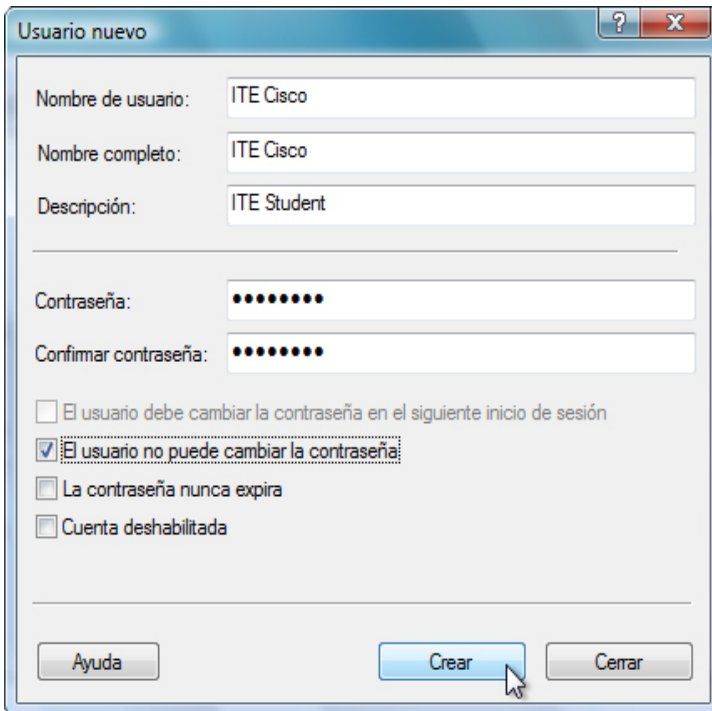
Usuario nuevo

?

X

Nombre de usuario: ITE Cisco

Nombre completo: ITE Cisco

Descripción: ITE Student

Contraseña: •••••••••

Confirmar contraseña: •••••••••

El usuario debe cambiar la contraseña en el siguiente inicio de sesión

El usuario no puede cambiar la contraseña

La contraseña nunca expira

Cuenta deshabilitada

Ayuda

Crear

Cerrar